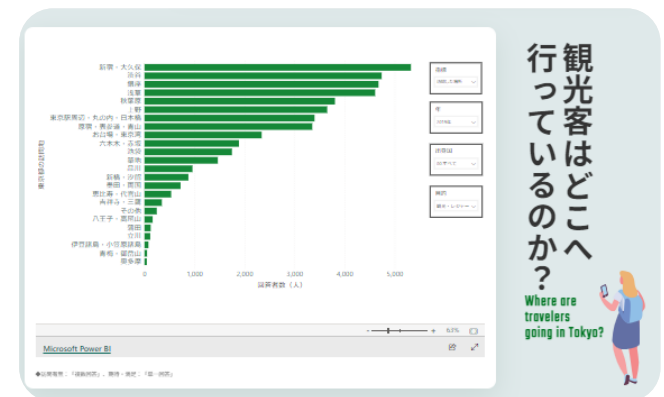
観光客はどこへ行っているのか?

Where are travelers going in Tokyo?

| 東京都の観光地 | |
|---|---|
| 新宿・大久保 | |
| 渋谷 | |
| 銀座 | |
| 浅草 | |
| 秋葉原 | |
| 上野 | |
| 東京駅周辺・丸の内・日本橋 | |
| 原宿・表参道・青山 | |
| お台場・東京湾 | |
| 六本木・赤坂 | |
| 池袋 | |
| 築地 | |
| 品川 | |
| 新橋・汐留 | |
| 春日・後楽園 | |
| 恵比寿・代官山 | |
| 寿司屋・三越 | |
| その他 | |
| 八王子・高尾山 | |
| 調布 | |
| 立川 | |
| 伊豆諸島・小笠原諸島 | |
| 青梅・御岳山 | |
| 奥多摩 | |

0 1,000 2,000 3,000 4,000 5,000

訪問者数（人）

国籍
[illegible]

年
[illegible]

四半期
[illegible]

業界
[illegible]

- + 63%

Microsoft Power BI

◆出典 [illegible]